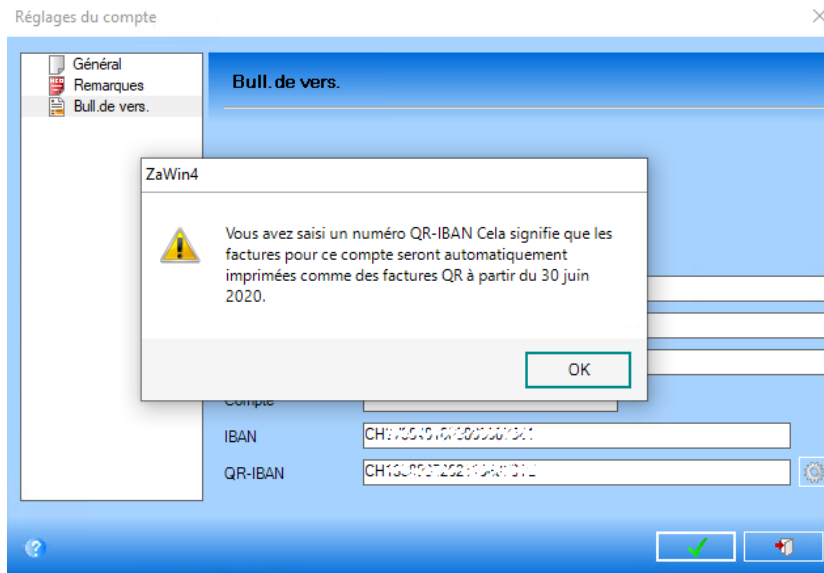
Réglages du compte

Général
Remarques
Bull.de vers.

Bull.de vers.

ZaWin4

Vous avez saisi un numéro QR-IBAN Cela signifie que les factures pour ce compte seront automatiquement imprimées comme des factures QR à partir du 30 juin 2020.

OK

Compte

IBAN
CH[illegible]

QR-IBAN
CH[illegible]